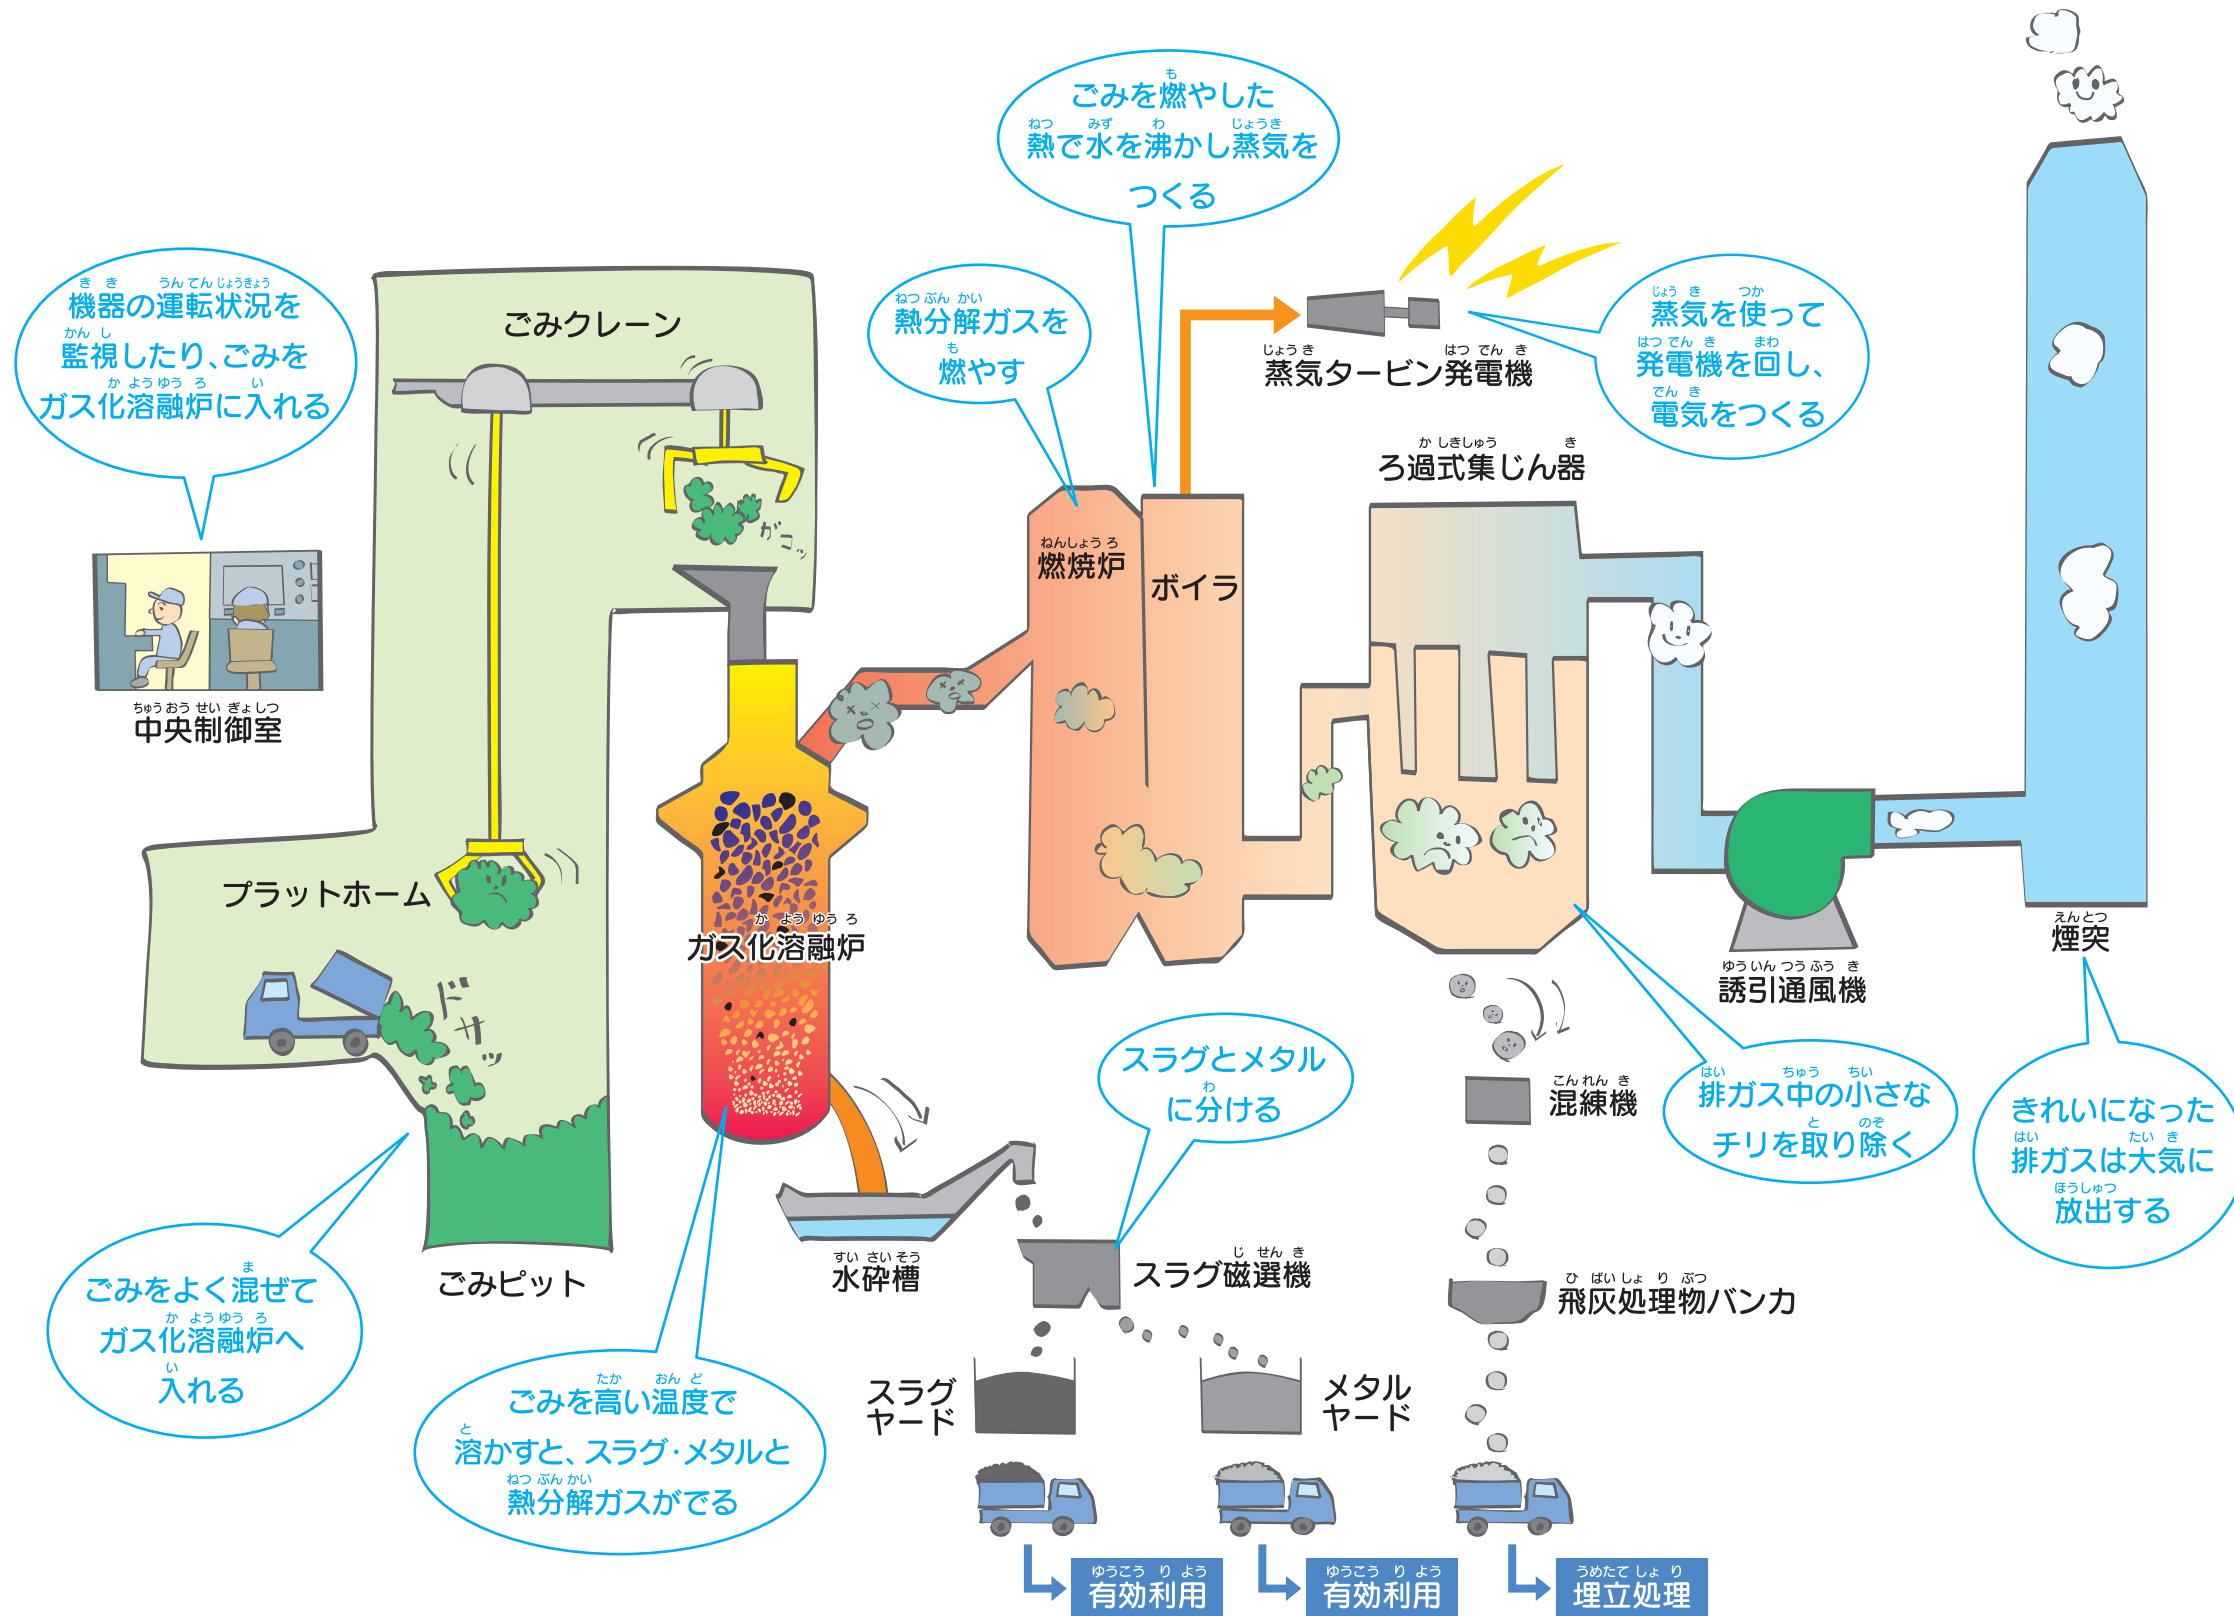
ごみを燃やした熱で水を沸かし蒸気をつくる

機器の運転状況を監視したり、ごみをガス化溶融炉に入れる

ごみクレーン

熱分解ガスを燃やす

蒸気タービン発電機

蒸気を使って発電機を回し、電気をつくる

ろ過式集じん器

燃焼炉

ボイラ

中央制御室

ガッ

プラットホーム

ガス化溶融炉

ドサッ

煙突

誘引通風機

スラグとメタルに分ける

混練機

排ガス中の小さなチリを取り除く

きれいになった排ガスは大気に放出する

ごみピット

水砕槽

スラグ磁選機

飛灰処理物バンカ

ごみをよく混ぜてガス化溶融炉へ入れる

ごみを高い温度で溶かすと、スラグ・メタルと熱分解ガスがでる

スラグヤード

メタルヤード

有効利用

有効利用

埋立処理